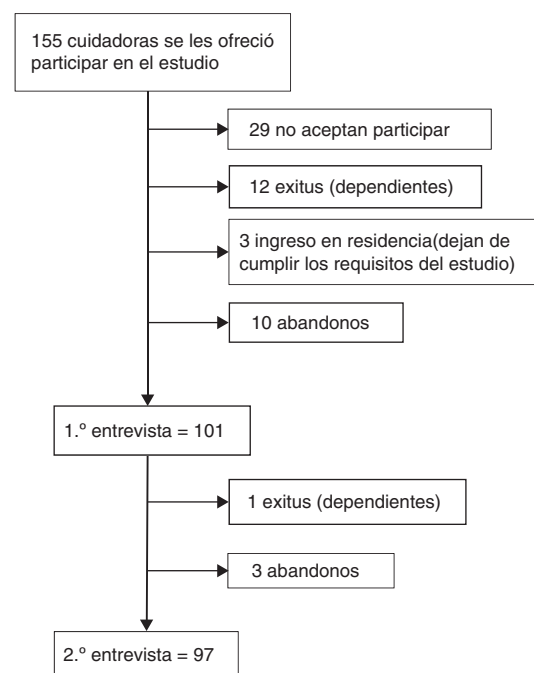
155 cuidadoras se les ofreció participar en el estudio

29 no aceptan participar

12 exitus (dependientes)

3 ingreso en residencia(dejan de cumplir los requisitos del estudio)

10 abandonos

1.º entrevista = 101

1 exitus (dependientes)

3 abandonos

2.º entrevista = 97